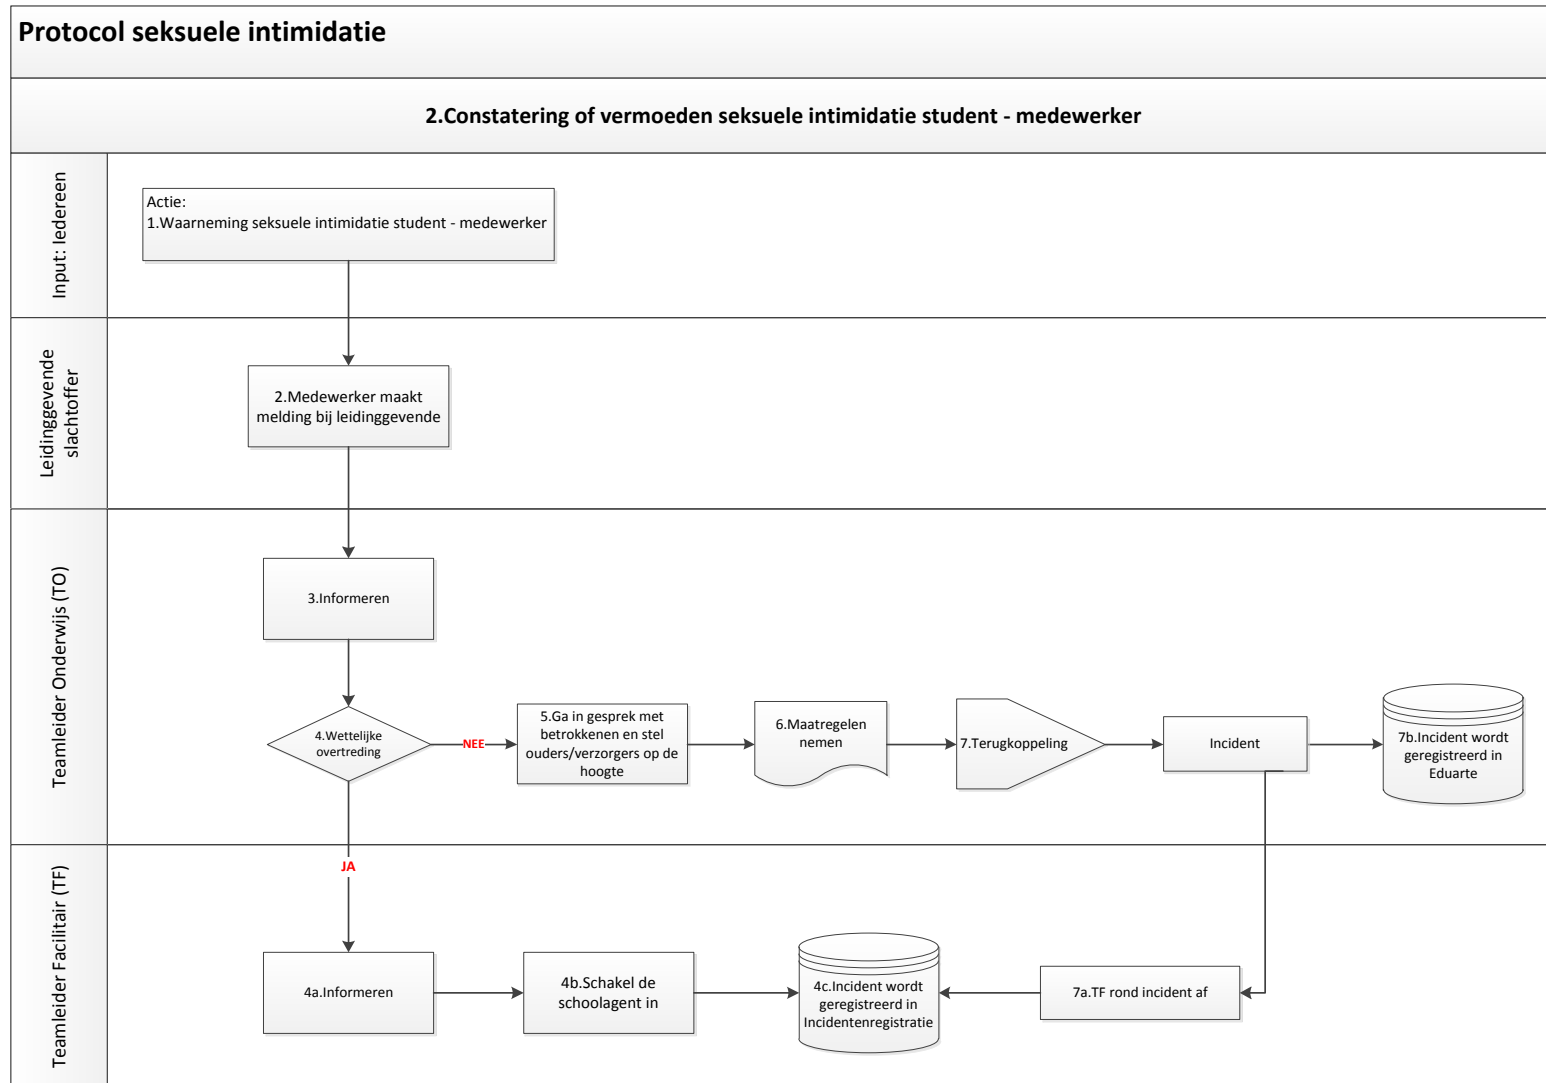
Protocol seksuele intimidatie

2.Constatering of vermoeden seksuele intimidatie student - medewerker

Input: Iedereen

Actie:
1.Waarneming seksuele intimidatie student - medewerker

Leidinggevende slachtoffer

2.Medewerker maakt melding bij leidinggevende

Teamleider Onderwijs (TO)

3.Informeren

4.Wettelijke overtreding

NEE

5.Ga in gesprek met betrokkenen en stel ouders/verzorgers op de hoogte

6.Maatregelen nemen

7.Terugkoppeling

Incident

7b.Incident wordt geregistreerd in Eduarte

JA

Teamleider Facilitair (TF)

4a.Informeren

4b.Schakel de schoolagent in

4c.Incident wordt geregistreerd in Incidentenregistratie

7a.TF rond incident af